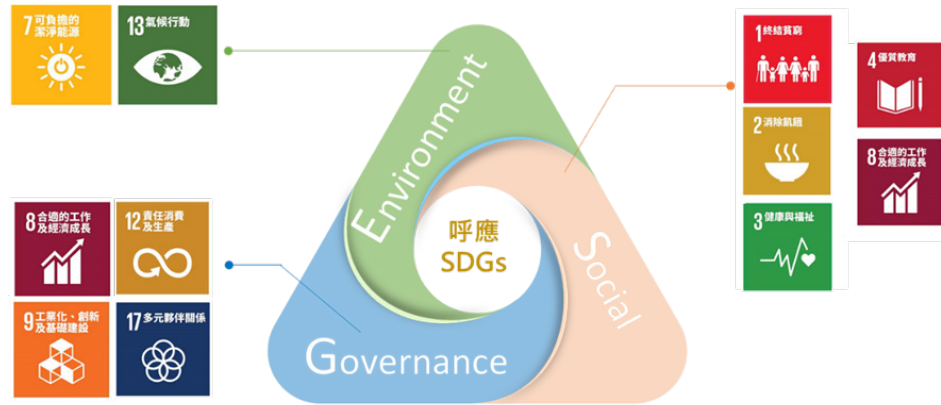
7 可負擔的潔淨能源

13 氣候行動

8 合適的工作及經濟成長

12 責任消費及生產

9 工業化、創新及基礎建設

17 多元夥伴關係

Environment

呼應 SDGs

Social

Governance

1 終結貧窮

2 消除飢餓

3 健康與福祉

4 優質教育

8 合適的工作及經濟成長